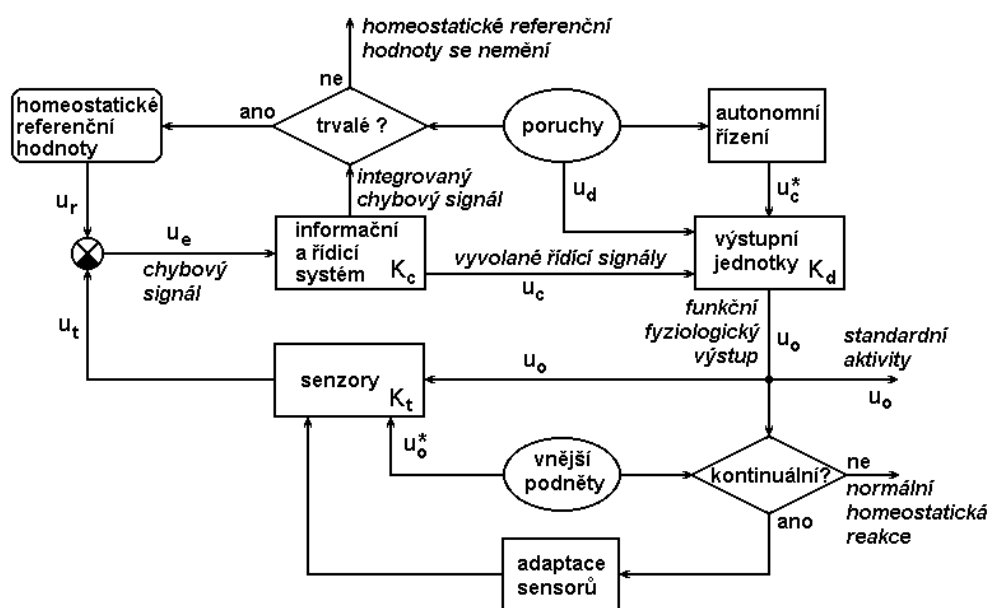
homeostatické referenční hodnoty se nemění

ne

homeostatické referenční hodnoty

ano

trvalé ?

poruchy

autonomní řízení

integrovaný chybový signál

$u_r$

$u_d$

$u_c^*$

$u_e$

informační a řídicí systém $K_c$

výstupní jednotky $K_d$

chybový signál

vyvolané řídicí signály

$u_c$

$u_t$

funkční fyziologický výstup

$u_o$

standardní aktivity

senzory $K_t$

$u_o$

$u_o$

$u_o^*$

vnější podněty

kontinuální?

ne

normální homeostatická reakce

ano

adaptace sensorů